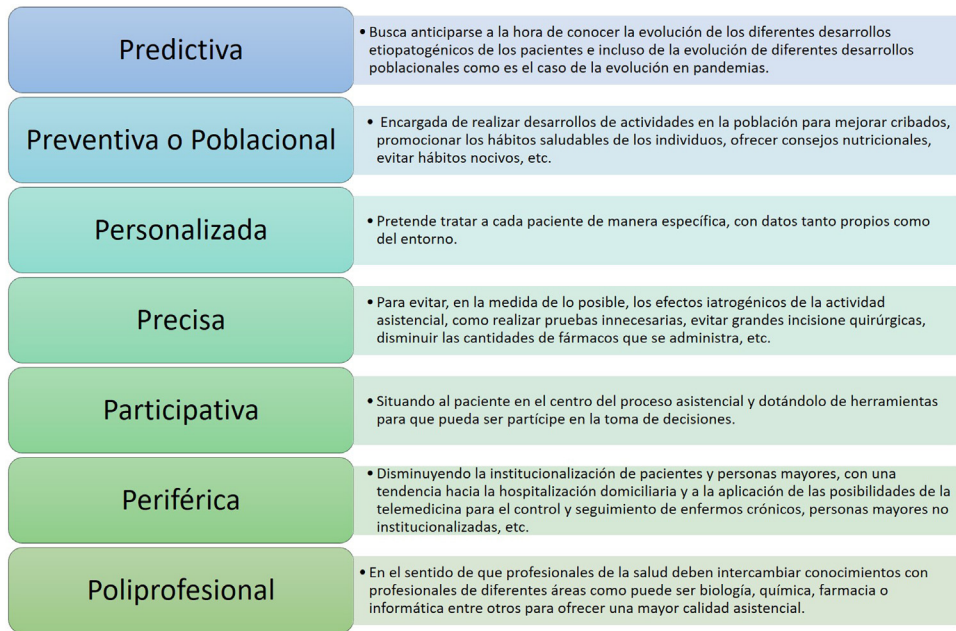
Predictiva

• Busca anticiparse a la hora de conocer la evolución de los diferentes desarrollos etiopatogénicos de los pacientes e incluso de la evolución de diferentes desarrollos poblacionales como es el caso de la evolución en pandemias.

Preventiva o Poblacional

• Encargada de realizar desarrollos de actividades en la población para mejorar cribados, promocionar los hábitos saludables de los individuos, ofrecer consejos nutricionales, evitar hábitos nocivos, etc.

Personalizada

• Pretende tratar a cada paciente de manera específica, con datos tanto propios como del entorno.

Precisa

• Para evitar, en la medida de lo posible, los efectos iatrogénicos de la actividad asistencial, como realizar pruebas innecesarias, evitar grandes incisione quirúrgicas, disminuir las cantidades de fármacos que se administra, etc.

Participativa

• Situando al paciente en el centro del proceso asistencial y dotándolo de herramientas para que pueda ser partícipe en la toma de decisiones.

Periférica

• Disminuyendo la institucionalización de pacientes y personas mayores, con una tendencia hacia la hospitalización domiciliaria y a la aplicación de las posibilidades de la telemedicina para el control y seguimiento de enfermos crónicos, personas mayores no institucionalizadas, etc.

Poliprofesional

• En el sentido de que profesionales de la salud deben intercambiar conocimientos con profesionales de diferentes áreas como puede ser biología, química, farmacia o informática entre otros para ofrecer una mayor calidad asistencial.